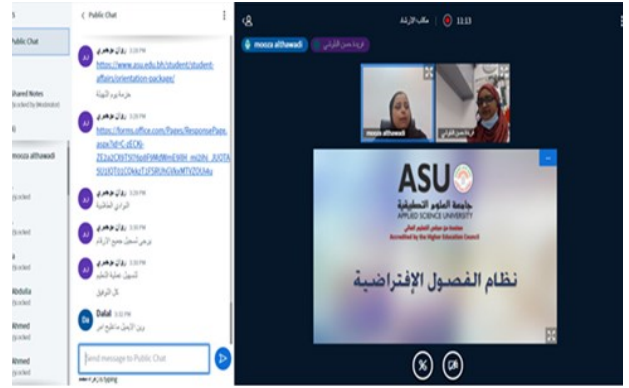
Public Chat

Public Chat

Shared Notes

mooza althawadi

Abdulla

Ahmed

Ahmed

< Public Chat

روان بوهزع 3:30 PM
https://www.asu.edu.bh/student/student-affairs/orientation-package/
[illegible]

روان بوهزع 3:30 PM
https://forms.office.com/Pages/ResponsePage.aspx?id=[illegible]

روان بوهزع 3:30 PM
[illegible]

روان بوهزع 3:30 PM
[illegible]

روان بوهزع 3:30 PM
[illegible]
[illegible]

Dalal 3:30 PM
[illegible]

Send message to Public Chat

مكتب الإرشاد 11:13

mooza althawadi

mooza althawadi

ASU
جامعة العلوم التطبيقية
APPLIED SCIENCE UNIVERSITY
Accredited by the Higher Education Council

نظام الفصول الإفتراضية